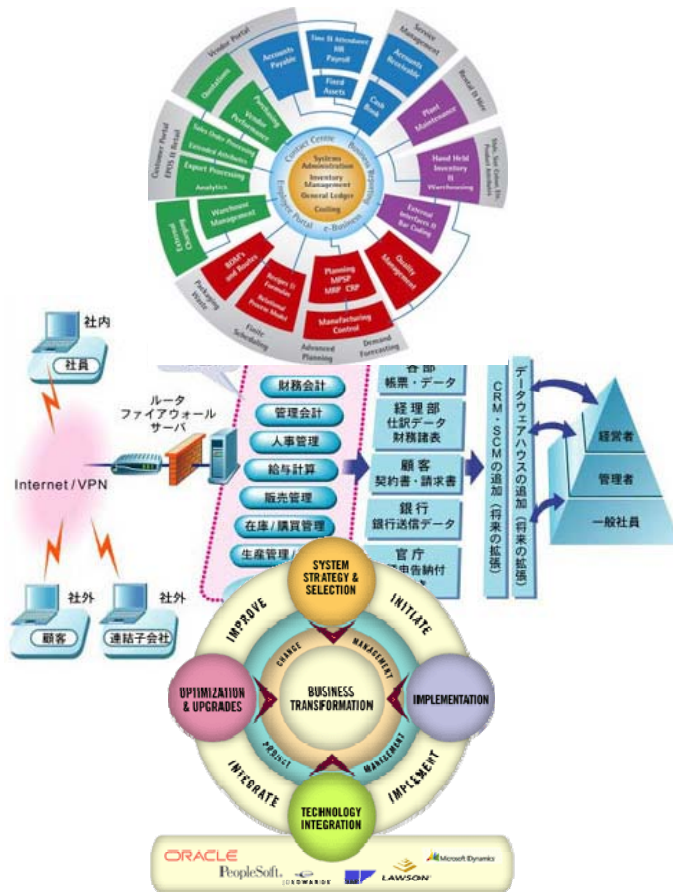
Vendor Portal
Accounts Payable
Time & Attendance HR Payroll
Fixed Assets
Accounts Receivable
Service Management
Cash Book
Rental & Hire
Plant Maintenance
Quotations
Purchasing Vendor Performance
Sales Order Processing
Extended Attributes
Export Processing
Analytics
Customer Portal
EPOS & Retail
Contact Centre
Business Reporting
Systems Administration
Inventory Management
General Ledger
Costing
Employee Portal
e-Business
Hand Held Inventory & Warehousing
Web Site Content Product Information
External Interfaces & Bar Coding
Warehouse Management
External Charging
BOM's and Routes
Recipes & Formulas
Relational Process Model
Planning MPSP MRP CRP
Quality Management
Manufacturing Control
Packaging Waste
Finite Scheduling
Advanced Planning
Demand Forecasting

社内
社員
ルータ
ファイアウォール
サーバ
Internet / VPN
社外
顧客
社外
連結子会社
財務会計
管理会計
人事管理
給与計算
販売管理
在庫／購買管理
生産管理／
各部
帳票・データ
経理部
仕訳データ
財務諸表
顧客
契約書・請求書
銀行
銀行送信データ
官庁
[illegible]申告納付
CRM・SCMの追加（将来の拡張）
データウェアハウスの追加（将来の拡張）
経営者
管理者
一般社員

SYSTEM STRATEGY & SELECTION
INITIATE
IMPROVE
CHANGE MANAGEMENT
BUSINESS TRANSFORMATION
OPTIMIZATION & UPGRADES
IMPLEMENTATION
PROJECT MANAGEMENT
INTEGRATE
IMPLEMENT
TECHNOLOGY INTEGRATION
ORACLE
PeopleSoft.
JD EDWARDS
Microsoft Dynamics
LAWSON